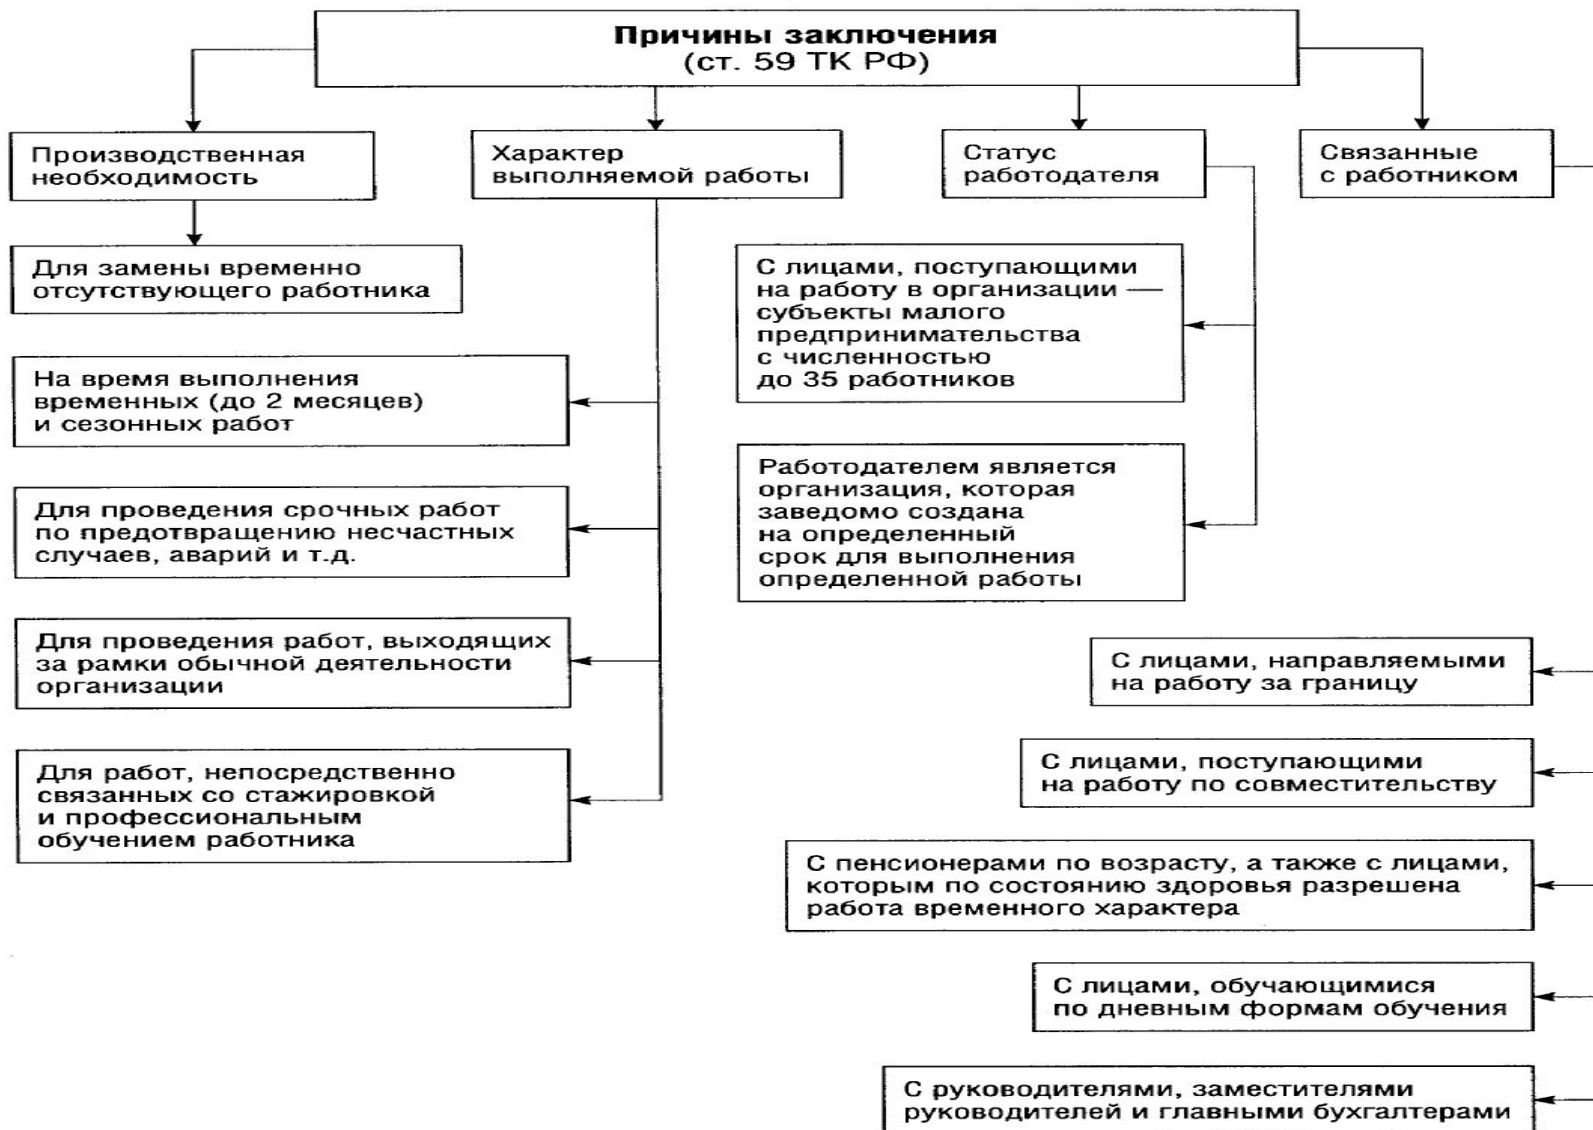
Причины заключения
(ст. 59 ТК РФ)

Производственная необходимость

Характер выполняемой работы

Статус работодателя

Связанные с работником

Для замены временно отсутствующего работника

На время выполнения временных (до 2 месяцев) и сезонных работ

Для проведения срочных работ по предотвращению несчастных случаев, аварий и т.д.

Для проведения работ, выходящих за рамки обычной деятельности организации

Для работ, непосредственно связанных со стажировкой и профессиональным обучением работника

С лицами, поступающими на работу в организации — субъекты малого предпринимательства с численностью до 35 работников

Работодателем является организация, которая заведомо создана на определенный срок для выполнения определенной работы

С лицами, направляемыми на работу за границу

С лицами, поступающими на работу по совместительству

С пенсионерами по возрасту, а также с лицами, которым по состоянию здоровья разрешена работа временного характера

С лицами, обучающимися по дневным формам обучения

С руководителями, заместителями руководителей и главными бухгалтерами